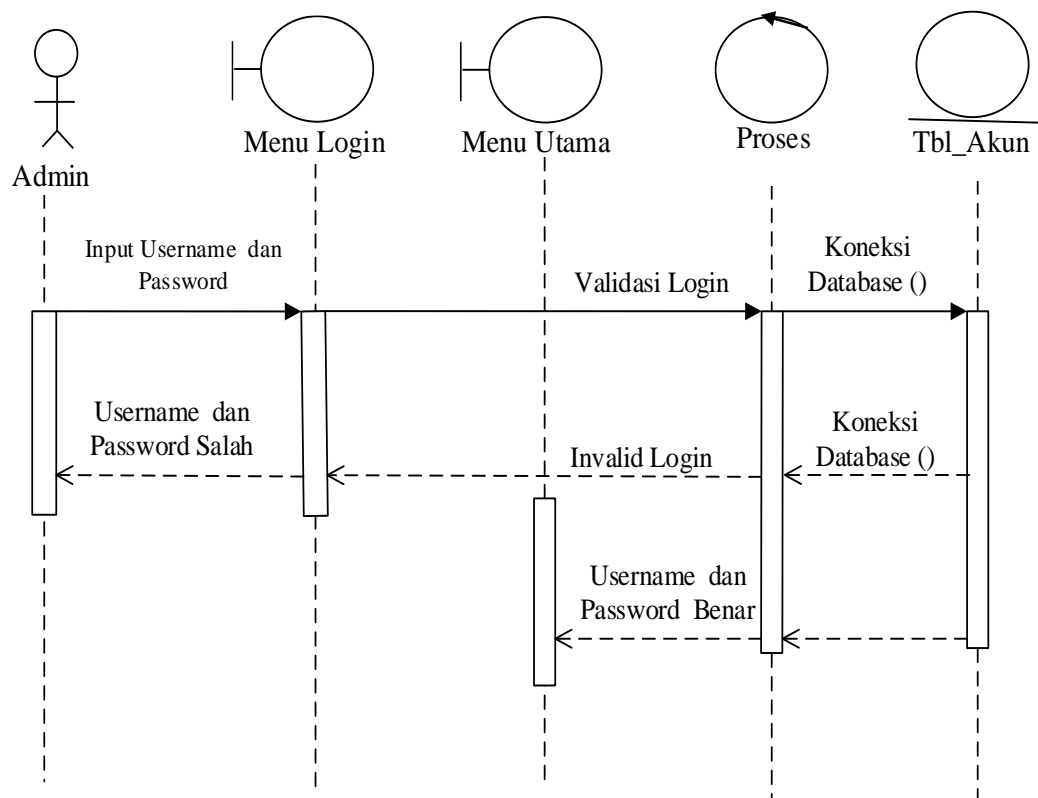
Admin

Menu Login

Menu Utama

Proses

Tbl_Akun

Input Username dan Password

Validasi Login

Koneksi Database ()

Username dan Password Salah

Invalid Login

Koneksi Database ()

Username dan Password Benar